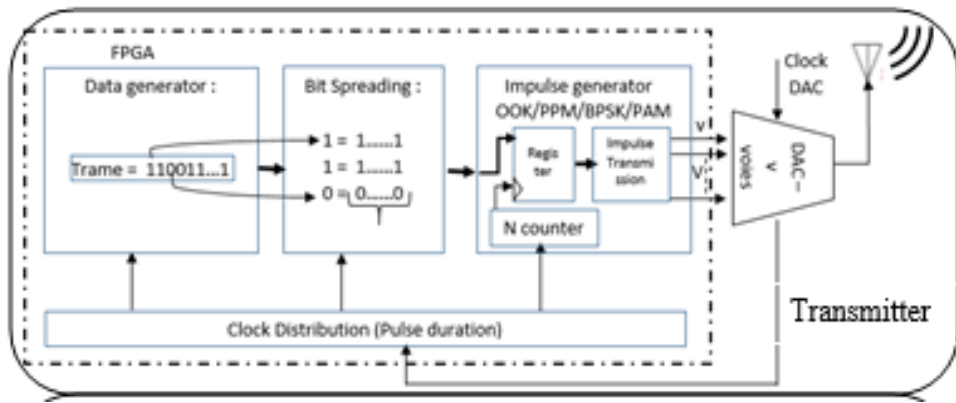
FPGA

Data generator :

Trame = 110011...1

Bit Spreading :

1 = 1......1
1 = 1......1
0 = 0......0

T

Impulse generator
OOK/PPM/BPSK/PAM

Regis ter

Impulse Transmi ssion

N counter

V

Vi

Clock
DAC

DAC– v voies

Clock Distribution (Pulse duration)

Transmitter